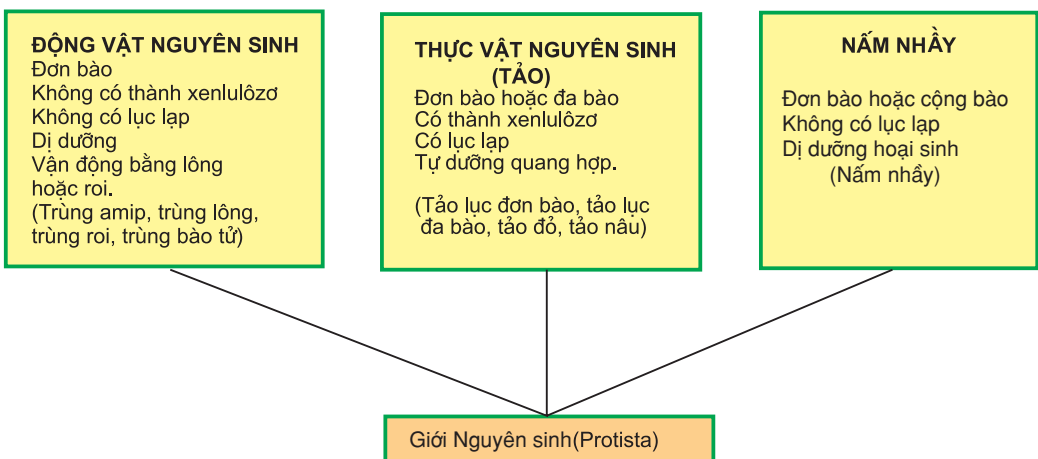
ĐỘNG VẬT NGUYÊN SINH
Đơn bào
Không có thành xenlulôzơ
Không có lục lạp
Dị dưỡng
Vận động bằng lông hoặc roi.
(Trùng amip, trùng lông, trùng roi, trùng bào tử)

THỰC VẬT NGUYÊN SINH (TẢO)
Đơn bào hoặc đa bào
Có thành xenlulôzơ
Có lục lạp
Tự dưỡng quang hợp.

(Tảo lục đơn bào, tảo lục đa bào, tảo đỏ, tảo nâu)

NẤM NHẦY
Đơn bào hoặc cộng bào
Không có lục lạp
Dị dưỡng hoại sinh
(Nấm nhầy)

Giới Nguyên sinh(Protista)